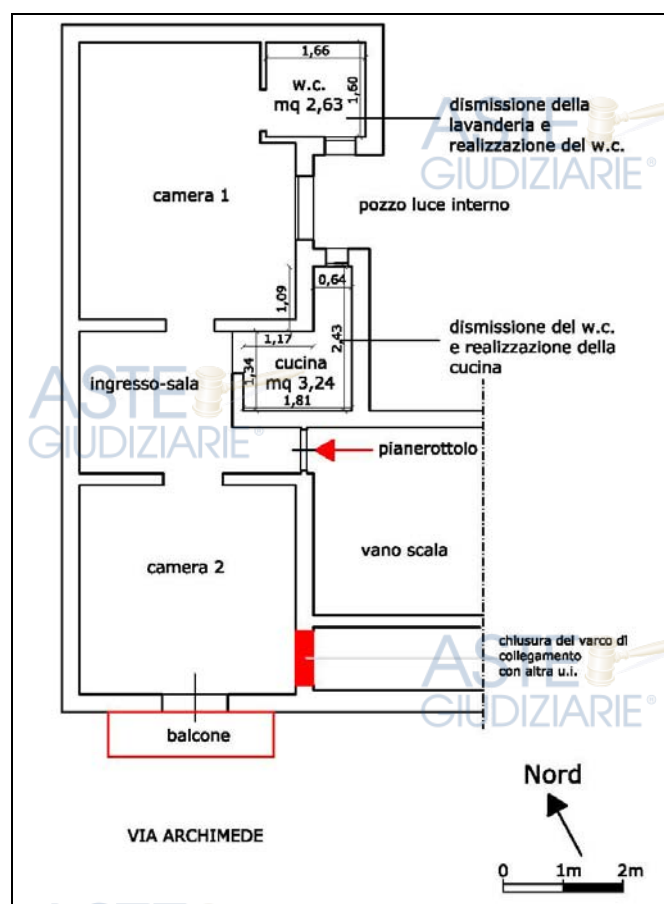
1,66
1,60
w.c.
mq 2,63

dismissione della lavanderia e realizzazione del w.c.

ASTE GIUDIZIARIE®

camera 1

pozzo luce interno

0,64
1,09
1,17
2,43
cucina
mq 3,24
1,34
1,81

dismissione del w.c. e realizzazione della cucina

ingresso-sala

ASTE GIUDIZIARIE®

pianerottolo

camera 2

vano scala

chiusura del varco di collegamento con altra u.i.

ASTE GIUDIZIARIE®

balcone

Nord

VIA ARCHIMEDE

0 1m 2m